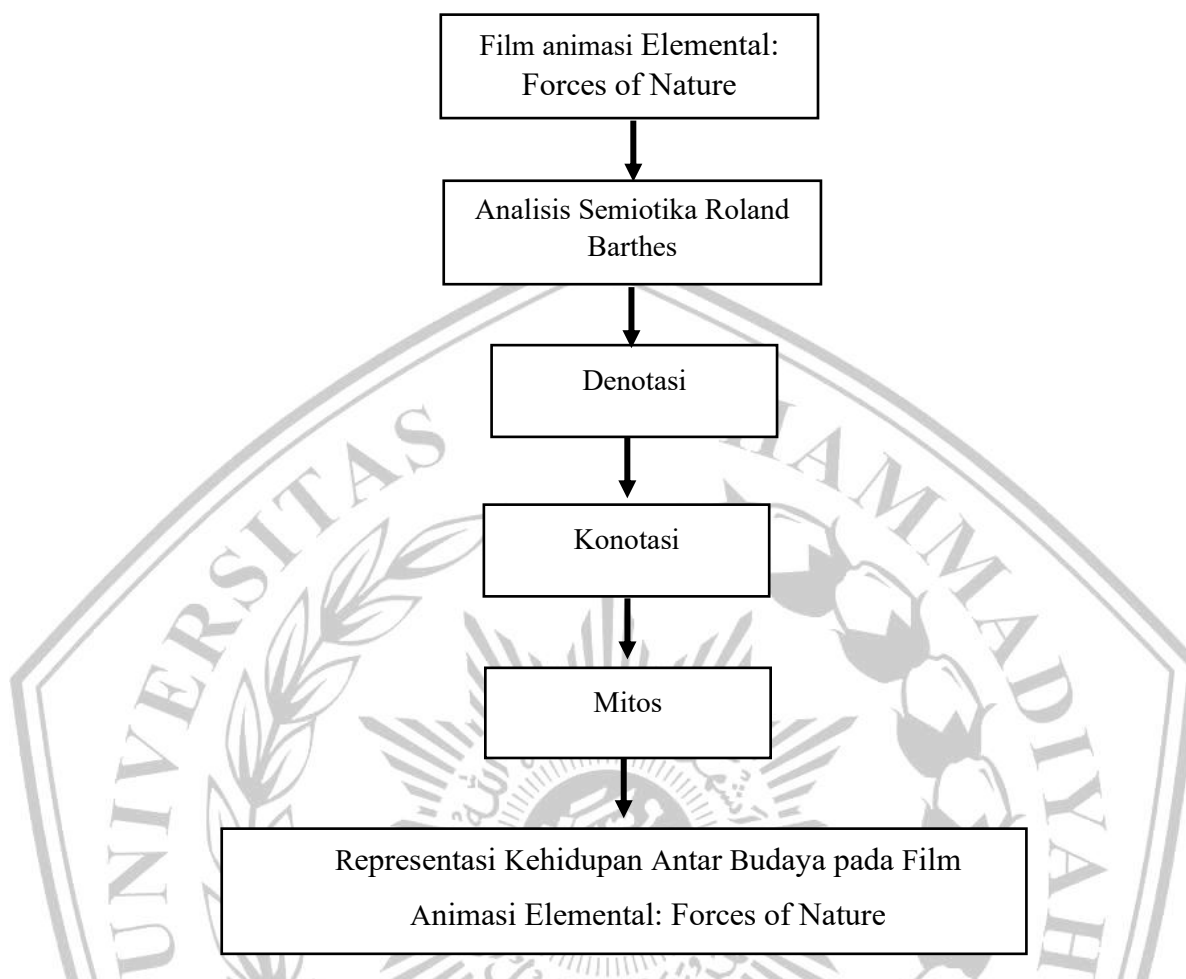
Film animasi Elemental: Forces of Nature

Analisis Semiotika Roland Barthes

Denotasi

Konotasi

Mitos

Representasi Kehidupan Antar Budaya pada Film Animasi Elemental: Forces of Nature

UNIVERSITAS MUHAMMADIYAH